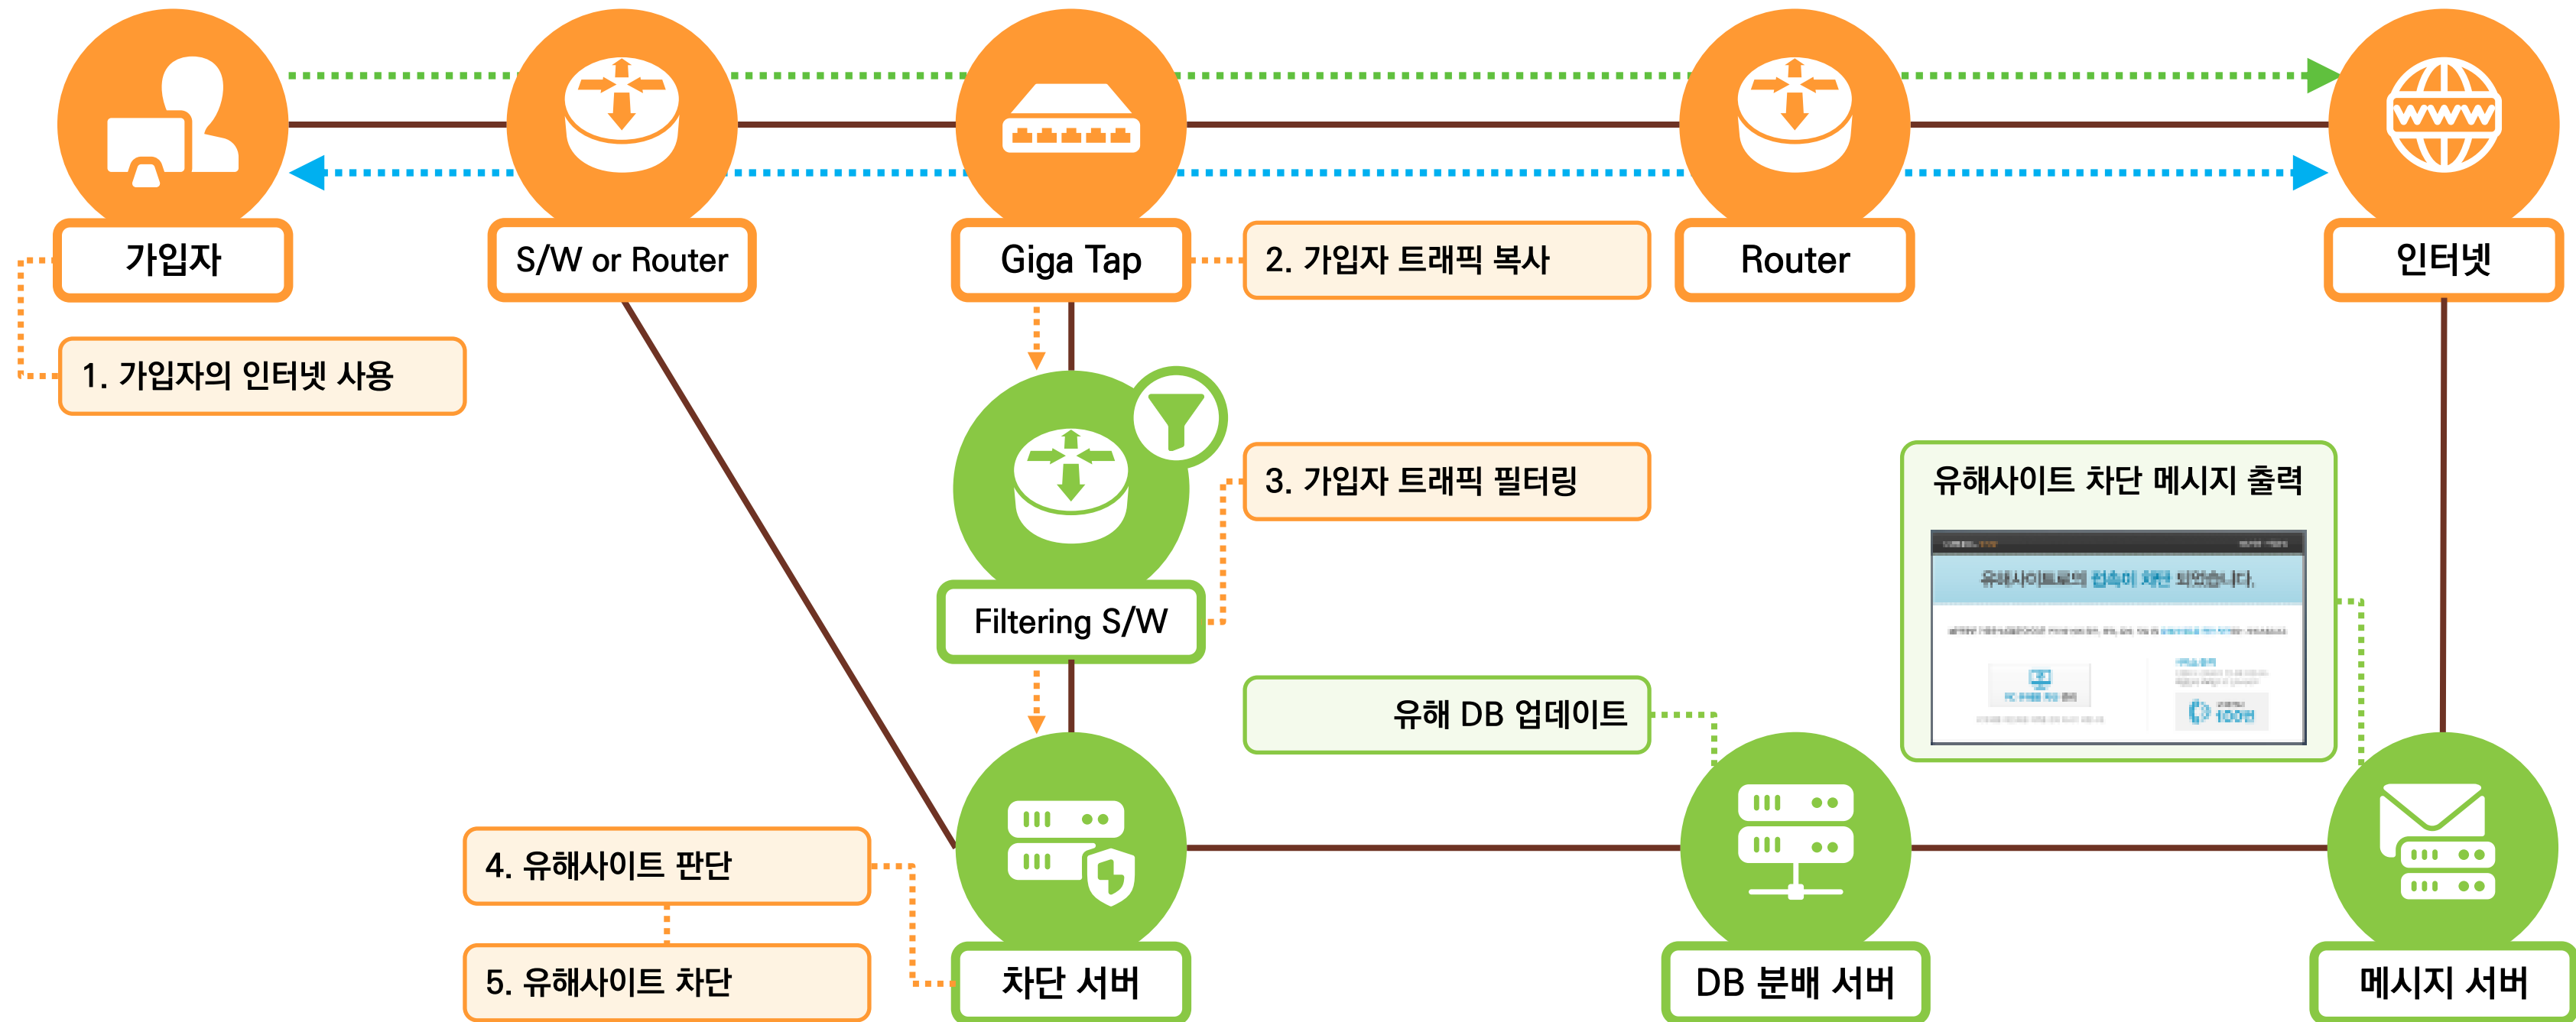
가입자

S/W or Router

Giga Tap

2. 가입자 트래픽 복사

Router

인터넷

1. 가입자의 인터넷 사용

3. 가입자 트래픽 필터링

Filtering S/W

유해사이트 차단 메시지 출력

유해사이트로의 접속이 차단 되었습니다.

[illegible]

유해 DB 업데이트

4. 유해사이트 판단

5. 유해사이트 차단

차단 서버

DB 분배 서버

메시지 서버